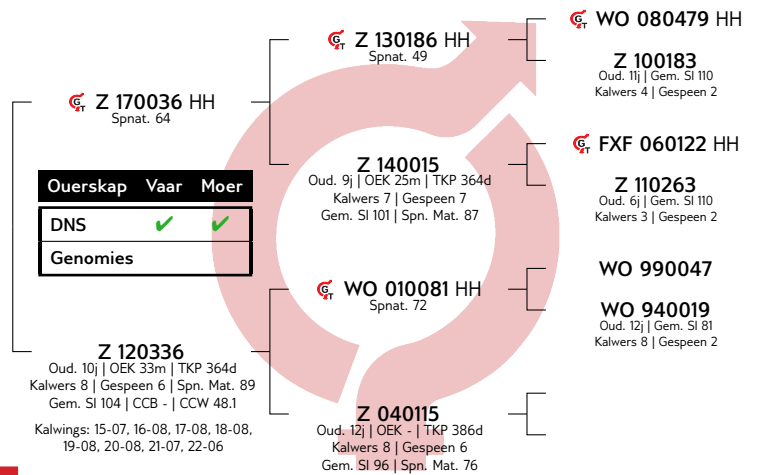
Z 170036 HH
Spnat. 64

| Ouerskap | Vaar | Moer |
|---|---|---|
| DNS | ✔ | ✔ |
| Genomies | | |

Z 120336
Oud. 10j | OEK 33m | TKP 364d
Kalwers 8 | Gespeen 6 | Spn. Mat. 89
Gem. Sl 104 | CCB - | CCW 48.1

Kalwings: 15-07, 16-08, 17-08, 18-08, 19-08, 20-08, 21-07, 22-06

Z 130186 HH
Spnat. 49

Z 140015
Oud. 9j | OEK 25m | TKP 364d
Kalwers 7 | Gespeen 7
Gem. Sl 101 | Spn. Mat. 87

WO 010081 HH
Spnat. 72

Z 040115
Oud. 12j | OEK - | TKP 386d
Kalwers 8 | Gespeen 6
Gem. Sl 96 | Spn. Mat. 76

WO 080479 HH

Z 100183
Oud. 11j | Gem. Sl 110
Kalwers 4 | Gespeen 2

FXF 060122 HH

Z 110263
Oud. 6j | Gem. Sl 110
Kalwers 3 | Gespeen 2

WO 990047

WO 940019
Oud. 12j | Gem. Sl 81
Kalwers 8 | Gespeen 2